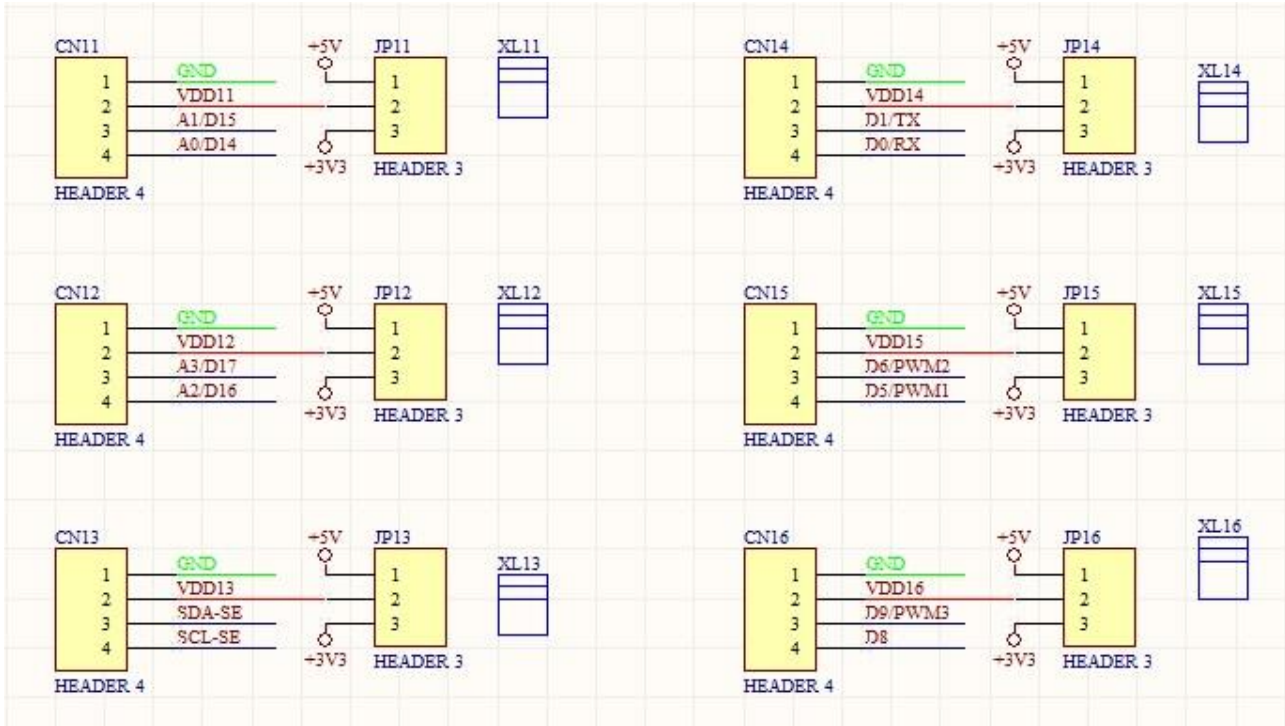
CN11
1
2
3
4
HEADER 4
GND
VDD11
A1/D15
A0/D14
+5V
+3V3
JP11
1
2
3
HEADER 3
XL11

CN14
1
2
3
4
HEADER 4
GND
VDD14
D1/TX
D0/RX
+5V
+3V3
JP14
1
2
3
HEADER 3
XL14

CN12
1
2
3
4
HEADER 4
GND
VDD12
A3/D17
A2/D16
+5V
+3V3
JP12
1
2
3
HEADER 3
XL12

CN15
1
2
3
4
HEADER 4
GND
VDD15
D6/PWM2
D5/PWM1
+5V
+3V3
JP15
1
2
3
HEADER 3
XL15

CN13
1
2
3
4
HEADER 4
GND
VDD13
SDA-SE
SCL-SE
+5V
+3V3
JP13
1
2
3
HEADER 3
XL13

CN16
1
2
3
4
HEADER 4
GND
VDD16
D9/PWM3
D8
+5V
+3V3
JP16
1
2
3
HEADER 3
XL16